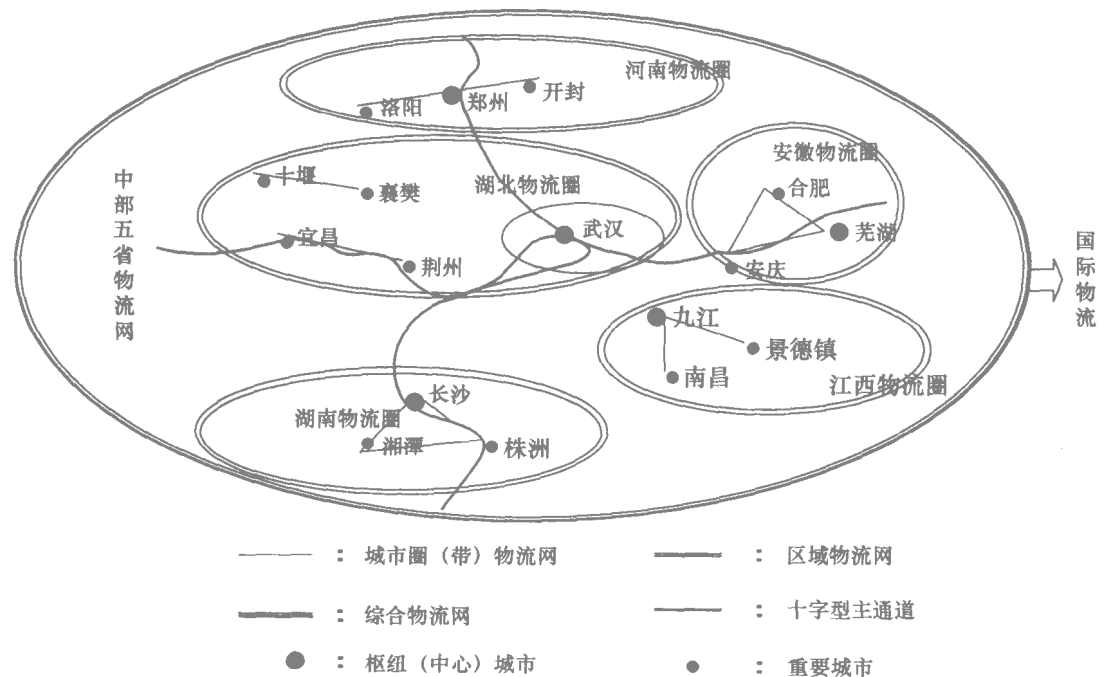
河南物流圈
洛阳
郑州
开封
中部五省物流网
十堰
襄樊
湖北物流圈
安徽物流圈
合肥
宜昌
武汉
芜湖
荆州
安庆
国际物流
九江
景德镇
南昌
江西物流圈
长沙
湖南物流圈
湘潭
株洲

：城市圈（带）物流网
：区域物流网
：综合物流网
：十字型主通道
：枢纽（中心）城市
：重要城市